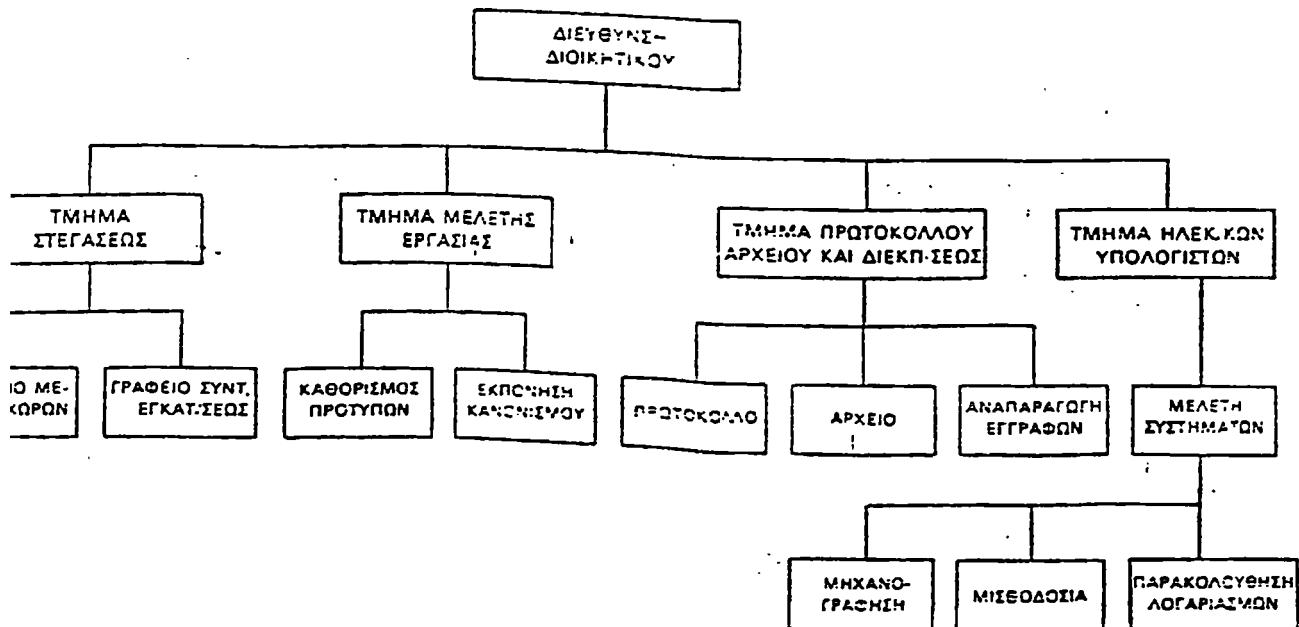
ΔΙΕΥΘΥΝΣ–
ΔΙΟΙΚΗΤΙΚΟΥ

ΤΜΗΜΑ
ΣΤΕΓΑΣΕΩΣ

ΤΜΗΜΑ ΜΕΛΕΤΗΣ
ΕΡΓΑΣΙΑΣ

ΤΜΗΜΑ ΠΡΩΤΟΚΟΛΛΟΥ
ΑΡΧΕΙΟΥ ΚΑΙ ΔΙΕΚΠ.ΣΕΩΣ

ΤΜΗΜΑ ΗΛΕΚ.ΚΩΝ
ΥΠΟΛΟΓΙΣΤΩΝ

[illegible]Ο ΜΕ-
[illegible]ΧΩΡΩΝ

ΓΡΑΦΕΙΟ ΣΥΝΤ.
ΕΓΚΑΤ.ΣΕΩΣ

ΚΑΘΟΡΙΣΜΟΣ
ΠΡΟΤΥΠΩΝ

ΕΚΠΟΝΗΣΗ
ΚΑΝΟΝΙΣΜΟΥ

ΠΡΩΤΟΚΟΛΛΟ

ΑΡΧΕΙΟ

ΑΝΑΠΑΡΑΓΩΓΗ
ΕΓΓΡΑΦΩΝ

ΜΕΛΕΤΗ
ΣΥΣΤΗΜΑΤΩΝ

ΜΗΧΑΝΟ-
ΓΡΑΦΗΣΗ

ΜΙΣΘΟΔΟΣΙΑ

ΠΑΡΑΚΟΛΟΥΘΗΣΗ
ΛΟΓΑΡΙΑΣΜΩΝ